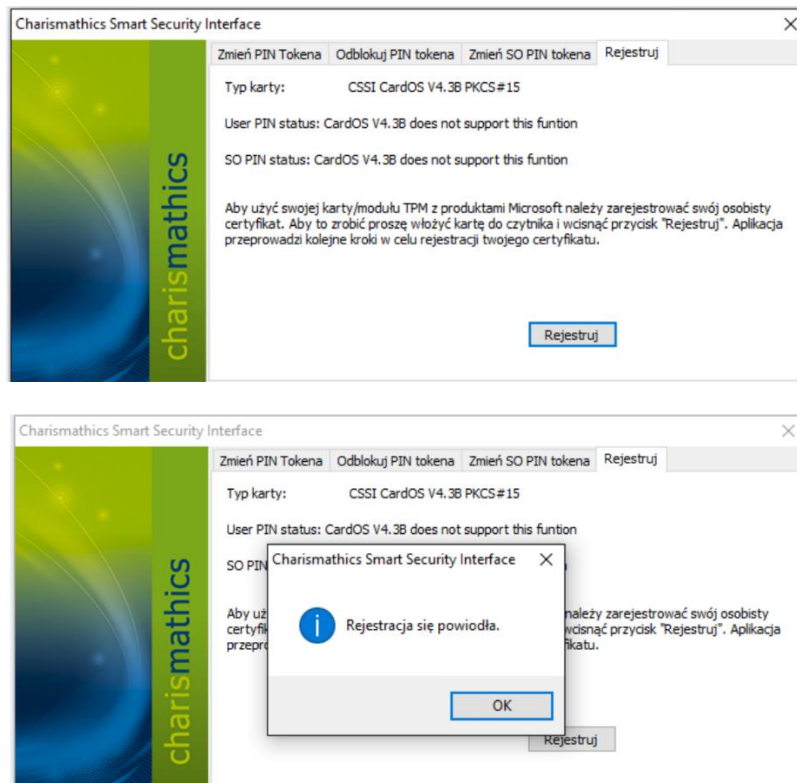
Charismathics Smart Security Interface

Zmień PIN Tokena | Odblokuj PIN tokena | Zmień SO PIN tokena | Rejestruj

charismathics

Typ karty: CSSI CardOS V4.3B PKCS#15

User PIN status: CardOS V4.3B does not support this funtion

SO PIN status: CardOS V4.3B does not support this funtion

Aby użyć swojej karty/modułu TPM z produktami Microsoft należy zarejestrować swój osobisty certyfikat. Aby to zrobić proszę włożyć kartę do czytnika i wcisnąć przycisk "Rejestruj". Aplikacja przeprowadzi kolejne kroki w celu rejestracji twojego certyfikatu.

Rejestruj

Charismathics Smart Security Interface

Zmień PIN Tokena | Odblokuj PIN tokena | Zmień SO PIN tokena | Rejestruj

charismathics

Typ karty: CSSI CardOS V4.3B PKCS#15

User PIN status: CardOS V4.3B does not support this funtion

SO PIN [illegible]

Aby uż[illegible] należy zarejestrować swój osobisty certyfik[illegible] wcisnąć przycisk "Rejestruj". Aplikacja przepro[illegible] fikatu.

Charismathics Smart Security Interface

Rejestracja się powiodła.

OK

Rejestruj